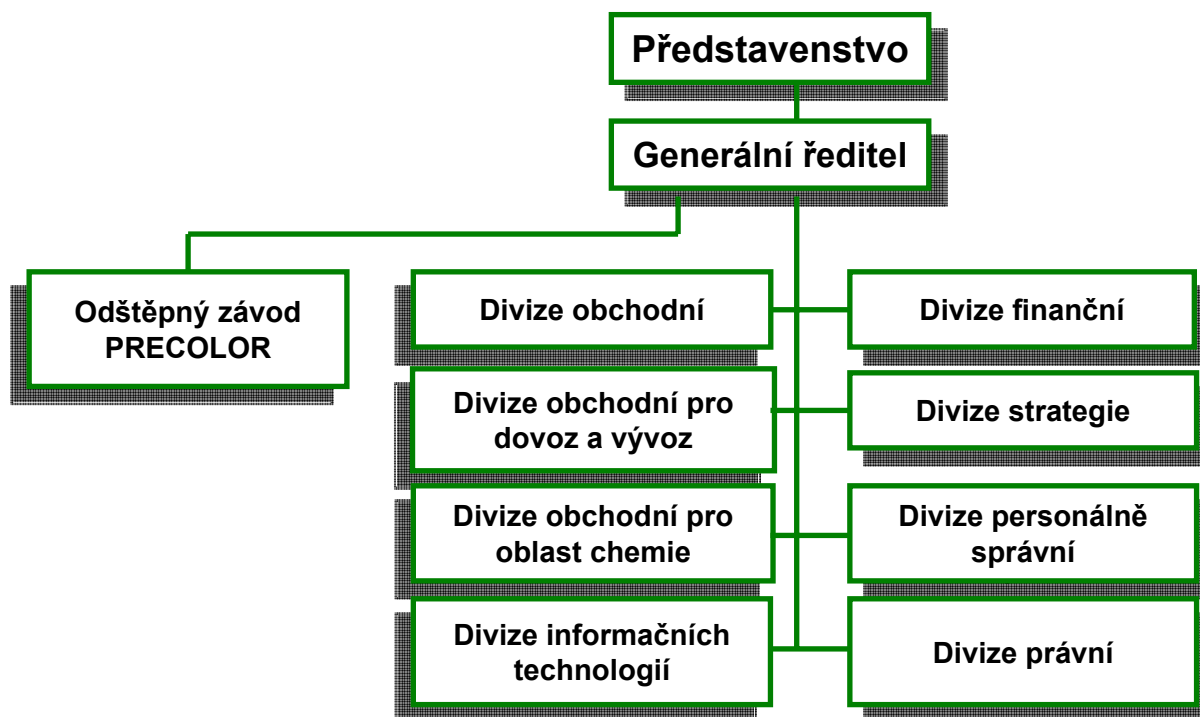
Představenstvo

Generální ředitel

Odštěpný závod PRECOLOR

Divize obchodní

Divize finanční

Divize obchodní pro dovoz a vývoz

Divize strategie

Divize obchodní pro oblast chemie

Divize personálně správní

Divize informačních technologií

Divize právní